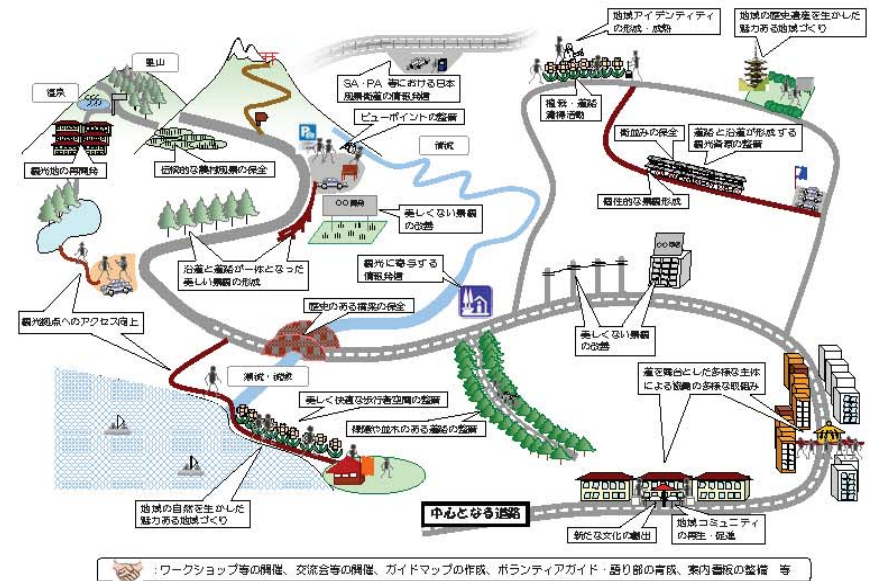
地域アイデンティティの形成・成熟

地域の歴史遺産を生かした魅力ある地域づくり

里山

温泉

SA・PA 等における日本風景街道の情報発信

ビューポイントの整備

清掃・道路清掃活動

観光地の再開発

伝統的な農村風景の保全

河川

街並みの保全

道路と沿道が形成する観光資源の整備

○○商店

美しくない景観の改善

個性的な景観形成

沿道と道路が一体となった美しい景観の形成

観光に寄与する情報発信

○○ビル

観光拠点へのアクセス向上

歴史のある構築の保全

美しくない景観の改善

海浜・湖沼

道を舞台とした多様な主体による協働の多様な取組み

美しく快適な歩行者空間の整備

植樹や並木のある道路の整備

地域の自然を生かした魅力ある地域づくり

中心となる道路

新たな文化の創出

地域コミュニティの再生・促進

：ワークショップ等の開催、交流会等の開催、ガイドマップの作成、ボランティアガイド・語り部の育成、案内看板の整備　等